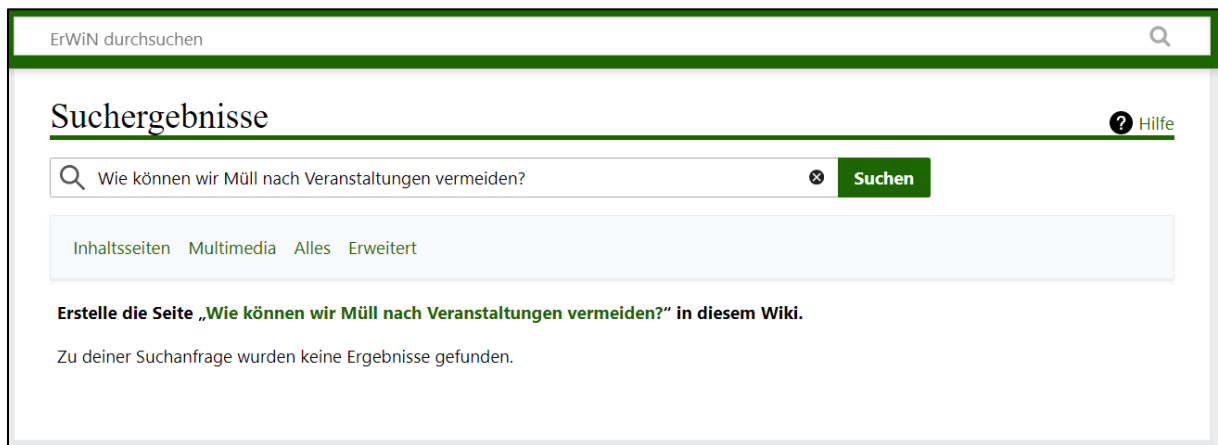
ErWiN durchsuchen

Suchergebnisse

Hilfe

Wie können wir Müll nach Veranstaltungen vermeiden?

Suchen

Inhaltsseiten Multimedia Alles Erweitert

Erstelle die Seite „Wie können wir Müll nach Veranstaltungen vermeiden?“ in diesem Wiki.

Zu deiner Suchanfrage wurden keine Ergebnisse gefunden.